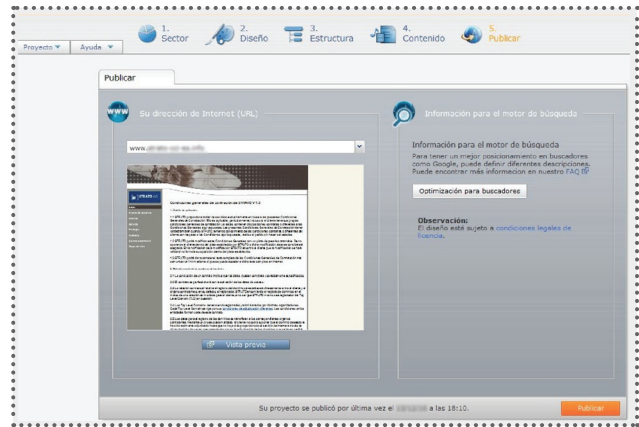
Proyecto ▼ Ayuda ▼

1. Sector
2. Diseño
3. Estructura
4. Contenido
5. Publicar

Publicar

Su dirección de Internet (URL)

www.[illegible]

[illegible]

Vista previa

Información para el motor de búsqueda

Información para el motor de búsqueda

Para tener un mejor posicionamiento en buscadores como Google, puede definir diferentes descripciones. Puede encontrar más informacion en nuestro FAQ

Optimización para buscadores

Observación:
El diseño está sujeto a condiciones legales de licencia.

Su proyecto se publicó por última vez el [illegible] a las 18:10.

Publicar